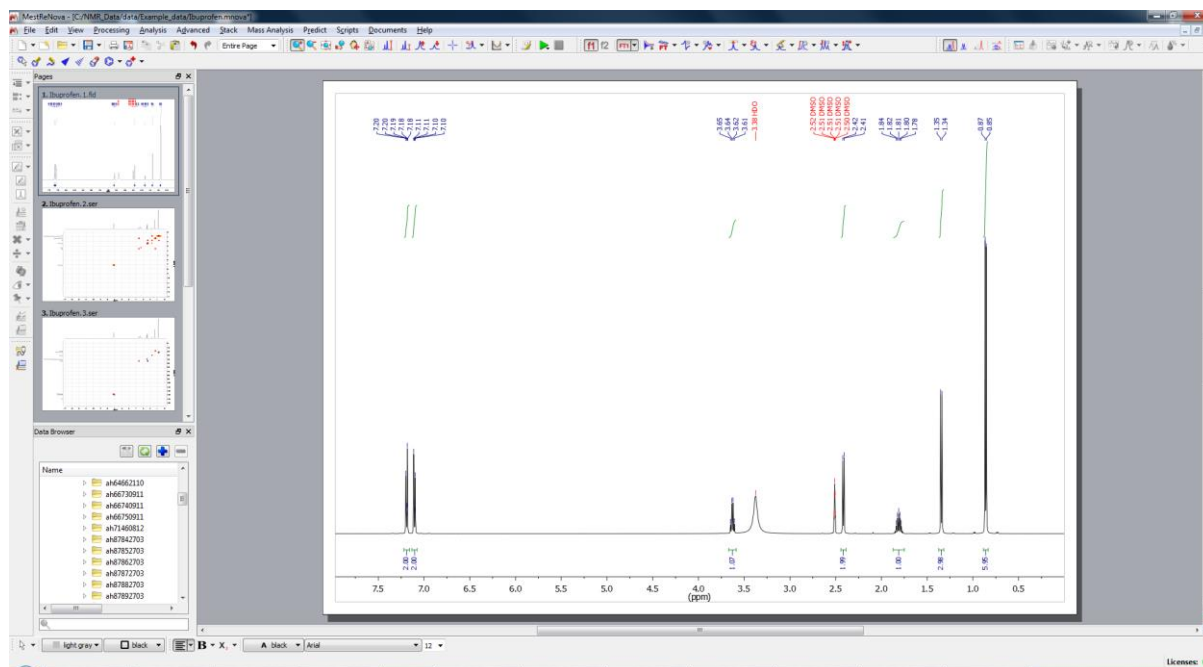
MestReNova - [C:/NMR_Data/data/Example_data/Ibuprofen.mnova*]

File Edit View Processing Analysis Advanced Stack Mass Analysis Predict Scripts Documents Help

Entire Page

f1 f2

Pages

1. Ibuprofen.1.fid

2. Ibuprofen.2.ser

3. Ibuprofen.3.ser

Data Browser

Name

ah64662110
ah66730911
ah66740911
ah66750911
ah71460812
ah87842703
ah87852703
ah87862703
ah87872703
ah87882703
ah87892703

7.20
7.20
7.19
7.18
7.18
7.11
7.11
7.10
7.10

3.65
3.64
3.62
3.61
3.38 HDO

2.51 DMSO
2.51 DMSO
2.51 DMSO
2.50 DMSO
2.50 DMSO
2.42
2.41

1.84
1.82
1.81
1.80
1.78

1.35
1.34

0.87
0.85

2.00
2.00

1.07

1.99

1.00

2.98

5.95

7.5
7.0
6.5
6.0
5.5
5.0
4.5
4.0
(ppm)
3.5
3.0
2.5
2.0
1.5
1.0
0.5

light gray
black
B
X
A black
Arial
12

Licenses